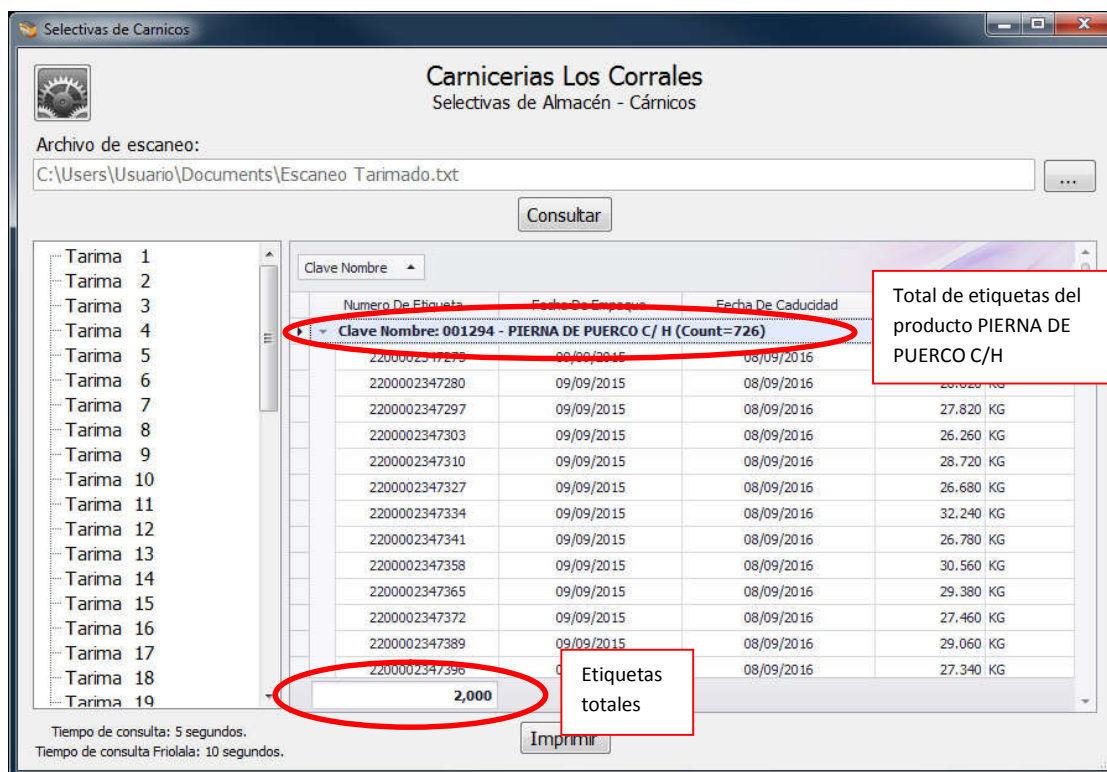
Selectivas de Carnicos

Carnicerias Los Corrales
Selectivas de Almacén - Cárnicos

Archivo de escaneo:
C:\Users\Usuario\Documents\Escaneo Tarimado.txt
...
Consultar

Tarima 1
Tarima 2
Tarima 3
Tarima 4
Tarima 5
Tarima 6
Tarima 7
Tarima 8
Tarima 9
Tarima 10
Tarima 11
Tarima 12
Tarima 13
Tarima 14
Tarima 15
Tarima 16
Tarima 17
Tarima 18
Tarima 19

Clave Nombre

Total de etiquetas del producto PIERNA DE PUERCO C/H

| Numero De Etiqueta | Fecha De Empaque | Fecha De Caducidad | |
|---|---|---|---|
| Clave Nombre: 001294 - PIERNA DE PUERCO C/ H (Count=726) | | | |
| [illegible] | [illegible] | 08/09/2016 | |
| 2200002347280 | 09/09/2015 | 08/09/2016 | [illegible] KG |
| 2200002347297 | 09/09/2015 | 08/09/2016 | 27.820 KG |
| 2200002347303 | 09/09/2015 | 08/09/2016 | 26.260 KG |
| 2200002347310 | 09/09/2015 | 08/09/2016 | 28.720 KG |
| 2200002347327 | 09/09/2015 | 08/09/2016 | 26.680 KG |
| 2200002347334 | 09/09/2015 | 08/09/2016 | 32.240 KG |
| 2200002347341 | 09/09/2015 | 08/09/2016 | 26.780 KG |
| 2200002347358 | 09/09/2015 | 08/09/2016 | 30.560 KG |
| 2200002347365 | 09/09/2015 | 08/09/2016 | 29.380 KG |
| 2200002347372 | 09/09/2015 | 08/09/2016 | 27.460 KG |
| 2200002347389 | 09/09/2015 | 08/09/2016 | 29.060 KG |
| 2200002347396 | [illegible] | 08/09/2016 | 27.340 KG |

2,000

Etiquetas totales

Tiempo de consulta: 5 segundos.
Tiempo de consulta Friolala: 10 segundos.

Imprimir